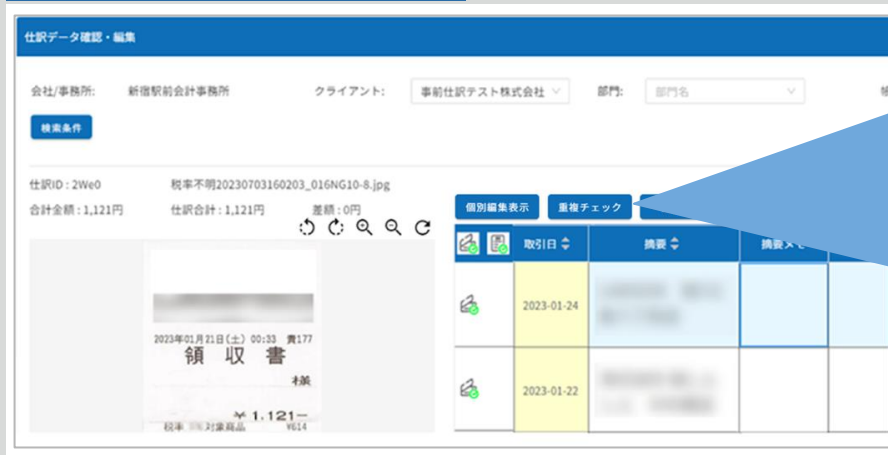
仕訳データ確認・編集

会社/事務所: 新宿駅前会計事務所 クライアント: 事前仕訳テスト株式会社 部門: 部門名

検索条件

仕訳ID：2We0 税率不明20230703160203_016NG10-8.jpg

合計金額：1,121円 仕訳合計：1,121円 差額：0円

個別編集表示 重複チェック

| | 取引日 | 摘要 | 摘要メモ |
|---|---|---|---|
| | 2023-01-24 | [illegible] | |
| | 2023-01-22 | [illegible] | |

2023年01月21日(土) 00:33 責177

領 収 書

様

¥1,121—

税率 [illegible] 対象商品 ¥614